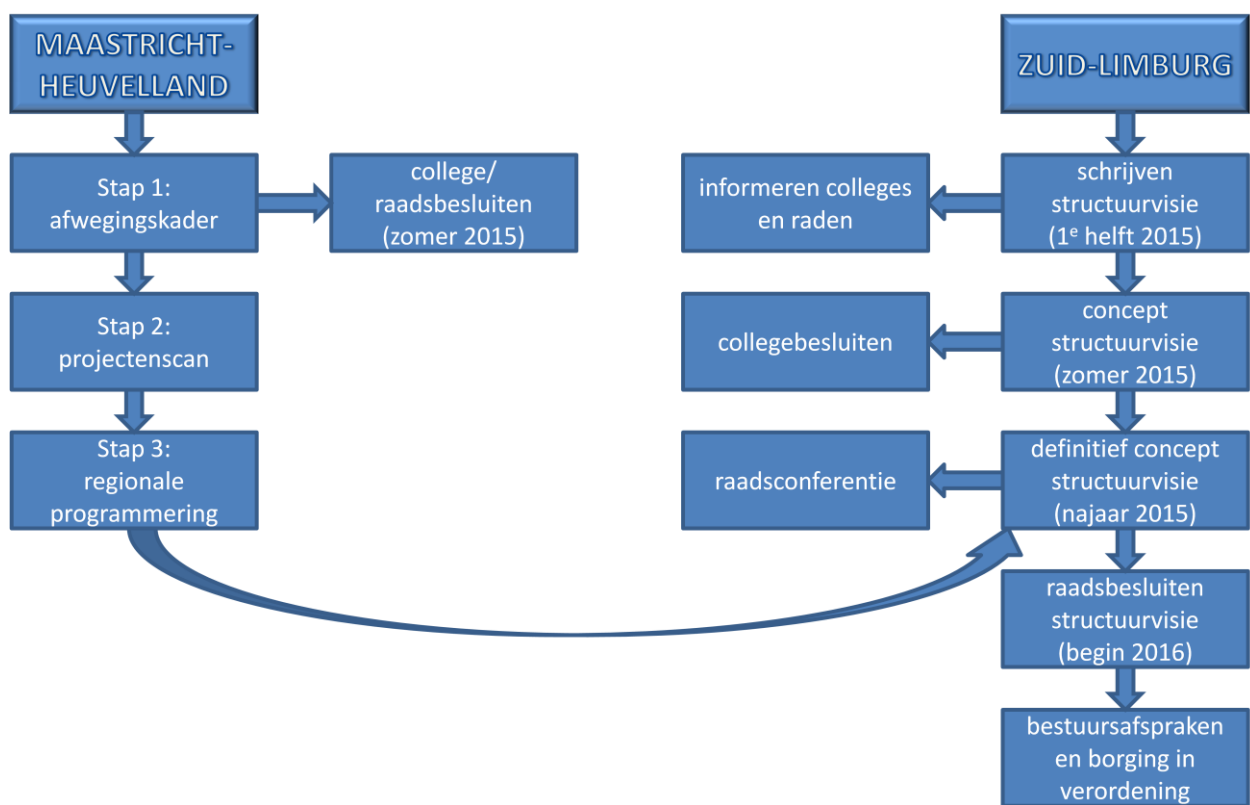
MAASTRICHT-HEUVELLAND

Stap 1: afwegingskader

college/ raadsbesluiten (zomer 2015)

Stap 2: projectenscan

Stap 3: regionale programmering

ZUID-LIMBURG

informeren colleges en raden

schrijven structuurvisie ($1^e$ helft 2015)

collegebesluiten

concept structuurvisie (zomer 2015)

raadsconferentie

definitief concept structuurvisie (najaar 2015)

raadsbesluiten structuurvisie (begin 2016)

bestuursafspraken en borging in verordening